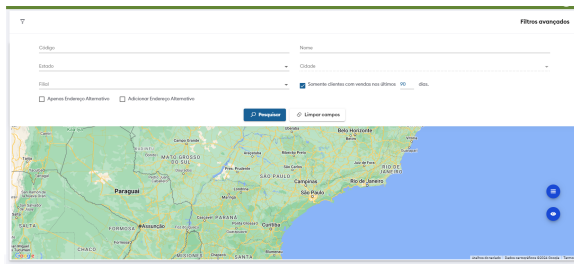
Filtros avançados

Código

Nome

Estado

Cidade

Filial

Somente clientes com vendas nos últimos 90 dias.

Apenas Endereço Alternativo

Adicionar Endereço Alternativo

Pesquisar

Limpar campos

Belo Horizonte

Campo Grande

MATO GROSSO DO SUL

Ribeirão Preto

Juiz de Fora

Pres. Prudente

SÃO PAULO

RIO DE JANEIRO

Paraguai

Campinas

Rio de Janeiro

São Paulo

Londrina

Maringá

PARANÁ

Assunção

Curitiba

SALTA

FORMOSA

CHACO

MISIONES

Google

Atalhos do teclado

Dados cartográficos ©2024 Google

Termos